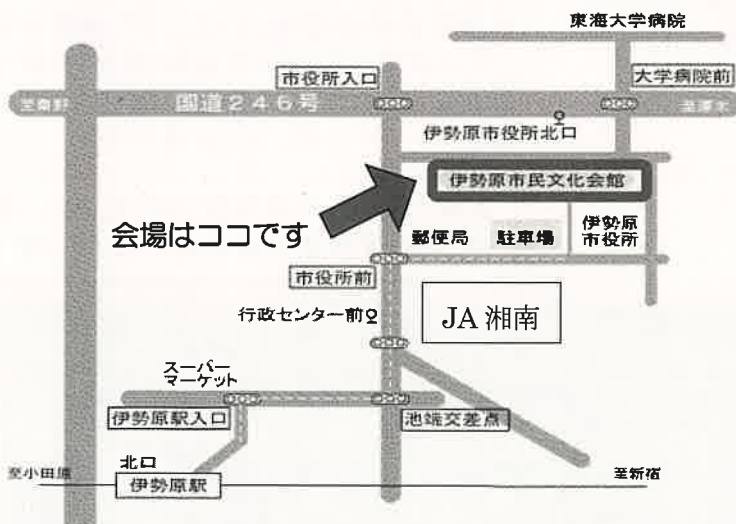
東海大学病院

市役所入口

大学病院前

至秦野

国道２４６号

至渋沢

伊勢原市役所北口

伊勢原市民文化会館

会場はココです

郵便局

駐車場

伊勢原市役所

市役所前

行政センター前

JA 湘南

スーパーマーケット

伊勢原駅入口

池端交差点

北口

至小田原

伊勢原駅

至新宿